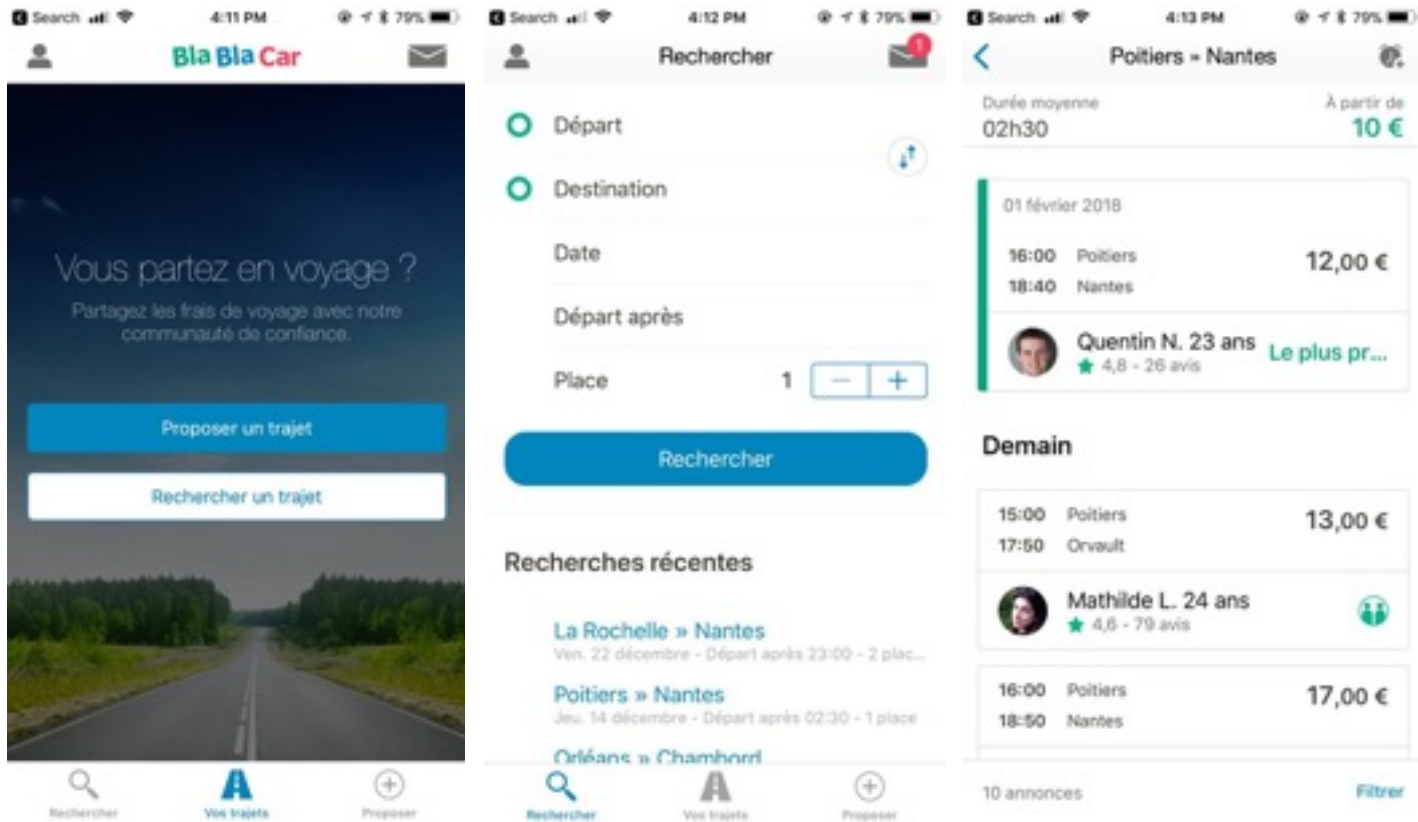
Search 4:11 PM 79%

BlaBlaCar

Vous partez en voyage ?

Partagez les frais de voyage avec notre communauté de confiance.

Proposer un trajet

Rechercher un trajet

Rechercher Vos trajets Proposer

Search 4:12 PM 79%

Rechercher

1

Départ

Destination

Date

Départ après

Place 1 − +

Rechercher

Recherches récentes

La Rochelle » Nantes
Ven. 22 décembre - Départ après 23:00 - 2 plac...

Poitiers » Nantes
Jeu. 14 décembre - Départ après 02:30 - 1 place

Orléans » Chambord

Rechercher Vos trajets Proposer

Search 4:13 PM 79%

Poitiers » Nantes

Durée moyenne
02h30

À partir de
10 €

01 février 2018

16:00 Poitiers
18:40 Nantes
12,00 €

Quentin N. 23 ans
4,8 - 26 avis
Le plus pr...

Demain

15:00 Poitiers
17:50 Orvault
13,00 €

Mathilde L. 24 ans
4,6 - 79 avis

16:00 Poitiers
18:50 Nantes
17,00 €

10 annonces
Filtrer